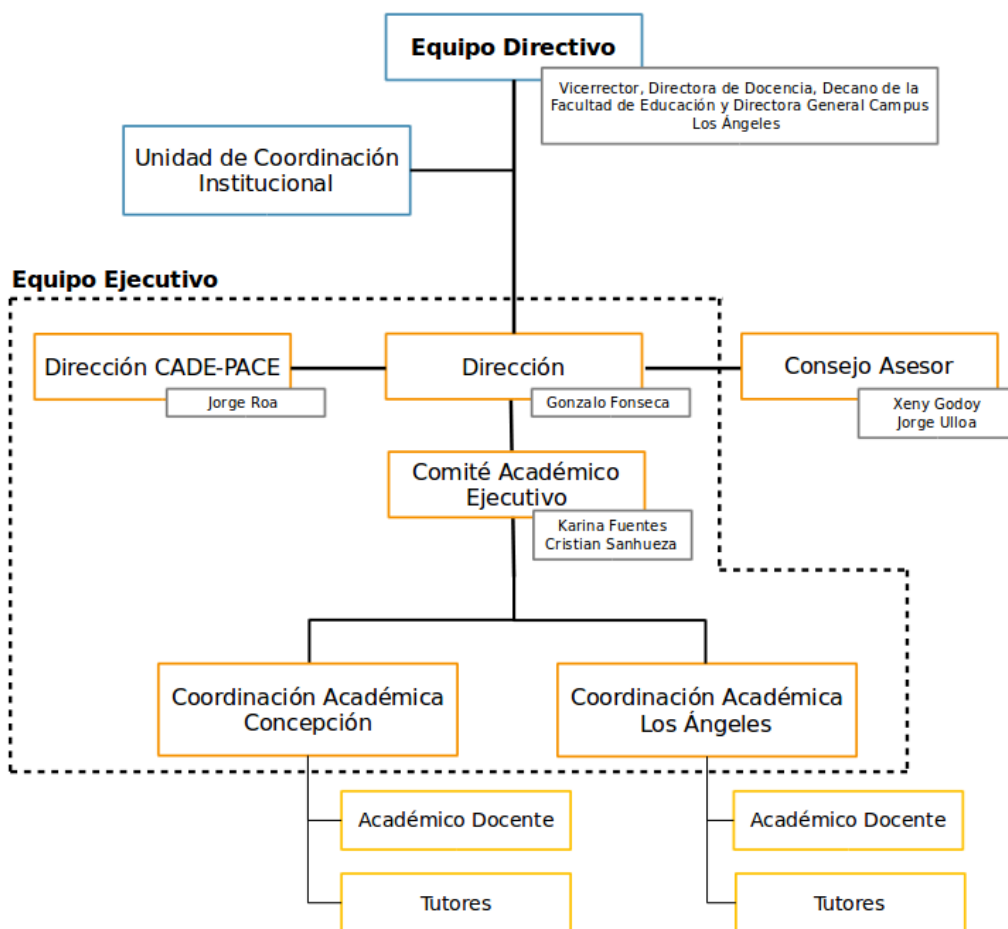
Equipo Directivo

Vicerrector, Directora de Docencia, Decano de la Facultad de Educación y Directora General Campus Los Ángeles

Unidad de Coordinación Institucional

Equipo Ejecutivo

Dirección CADE-PACE

Jorge Roa

Dirección

Gonzalo Fonseca

Consejo Asesor

Xeny Godoy
Jorge Ulloa

Comité Académico Ejecutivo

Karina Fuentes
Cristian Sanhueza

Coordinación Académica Concepción

Coordinación Académica Los Ángeles

Académico Docente

Tutores

Académico Docente

Tutores